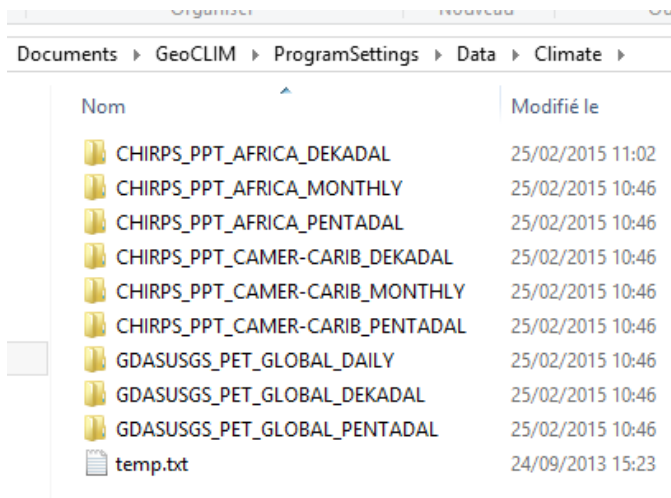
Organiser | Nouveau | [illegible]

Documents ▸ GeoCLIM ▸ ProgramSettings ▸ Data ▸ Climate ▸

| Nom | Modifié le |
|---|---|
| CHIRPS_PPT_AFRICA_DEKADAL | 25/02/2015 11:02 |
| CHIRPS_PPT_AFRICA_MONTHLY | 25/02/2015 10:46 |
| CHIRPS_PPT_AFRICA_PENTADAL | 25/02/2015 10:46 |
| CHIRPS_PPT_CAMER-CARIB_DEKADAL | 25/02/2015 10:46 |
| CHIRPS_PPT_CAMER-CARIB_MONTHLY | 25/02/2015 10:46 |
| CHIRPS_PPT_CAMER-CARIB_PENTADAL | 25/02/2015 10:46 |
| GDASUSGS_PET_GLOBAL_DAILY | 25/02/2015 10:46 |
| GDASUSGS_PET_GLOBAL_DEKADAL | 25/02/2015 10:46 |
| GDASUSGS_PET_GLOBAL_PENTADAL | 25/02/2015 10:46 |
| temp.txt | 24/09/2013 15:23 |